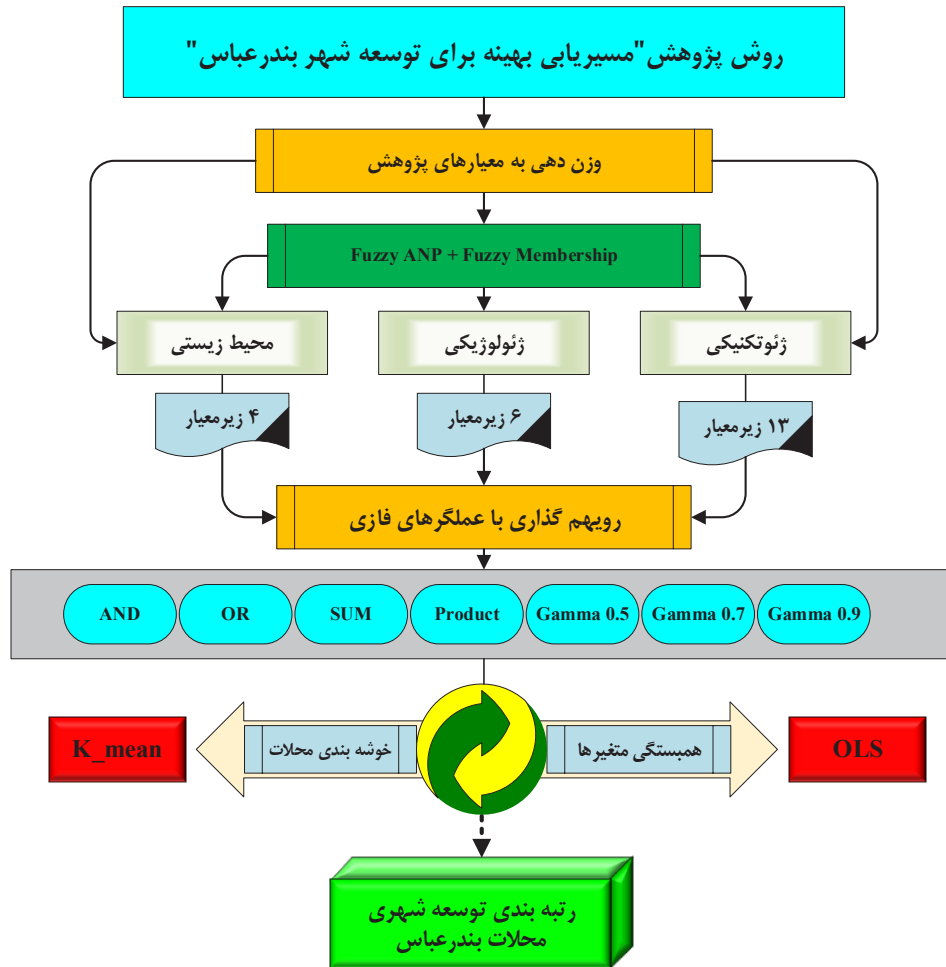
روش پژوهش"مسیریابی بهینه برای توسعه شهر بندرعباس"

وزن دهی به معیارهای پژوهش

Fuzzy ANP + Fuzzy Membership

ژئوتکنیکی

ژئولوژیکی

محیط زیستی

۱۳ زیرمعیار

۶ زیرمعیار

۴ زیرمعیار

رویهم گذاری با عملگرهای فازی

Gamma 0.9

Gamma 0.7

Gamma 0.5

Product

SUM

OR

AND

OLS

همبستگی متغیرها

خوشه بندی محلات

K_mean

رتبه بندی توسعه شهری محلات بندرعباس